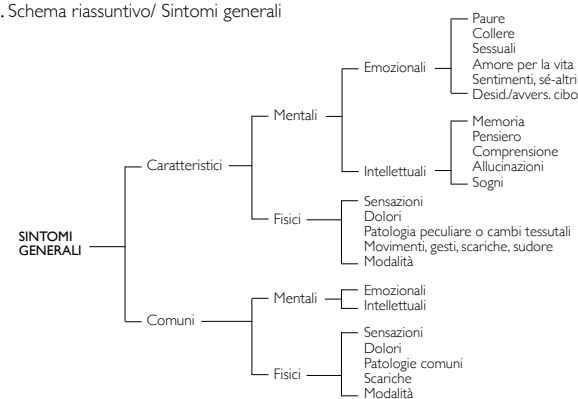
. Schema riassuntivo/ Sintomi generali

SINTOMI GENERALI

Caratteristici

Mentali

Emozionali

Paure
Collere
Sessuali
Amore per la vita
Sentimenti, sé-altri
Desid./avvers. cibo

Intellettuali

Memoria
Pensiero
Comprensione
Allucinazioni
Sogni

Fisici

Sensazioni
Dolori
Patologia peculiare o cambi tessutali
Movimenti, gesti, scariche, sudore
Modalità

Comuni

Mentali

Emozionali
Intellettuali

Fisici

Sensazioni
Dolori
Patologie comuni
Scariche
Modalità